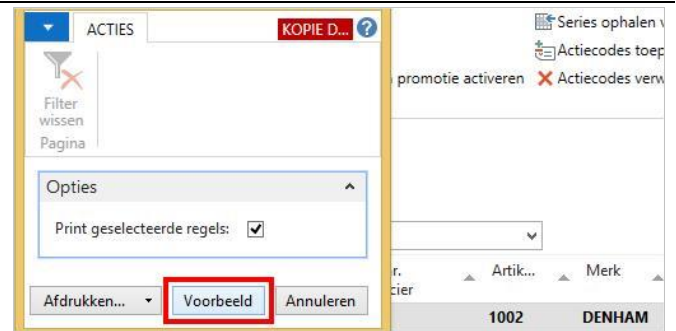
ACTIES
KOPIE D...
?
Filter wissen
Pagina
Opties
Print geselecteerde regels: ✓
Afdrukken...
Voorbeeld
Annuleren

Series ophalen v
Actiecodes toep
promotie activeren
Actiecodes verw
r.
cier
Artik...
Merk
1002
DENHAM